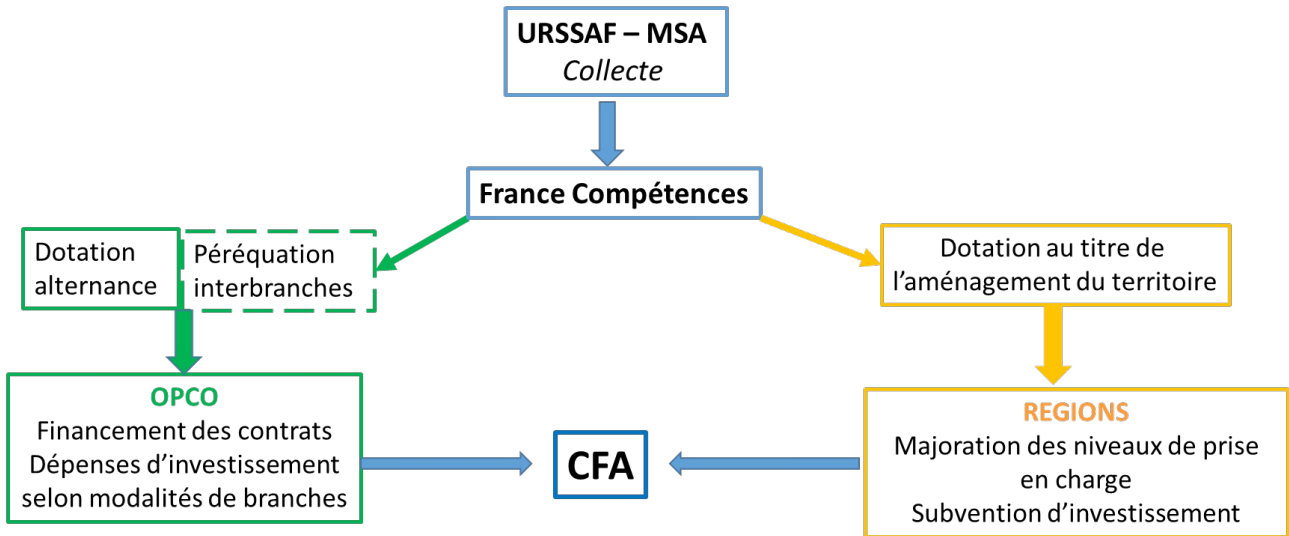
URSSAF – MSA
Collecte

France Compétences

Dotation alternance

Péréquation interbranches

Dotation au titre de l'aménagement du territoire

OPCO
Financement des contrats
Dépenses d'investissement selon modalités de branches

CFA

REGIONS
Majoration des niveaux de prise en charge
Subvention d'investissement